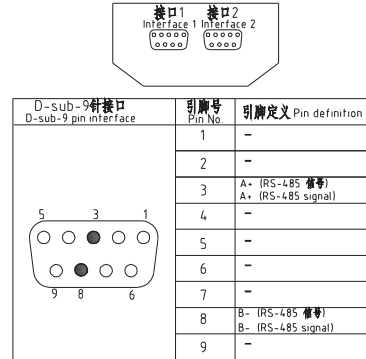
接口1 Interface 1 接口2 Interface 2

| D-sub-9针接口 D-sub-9 pin interface | 引脚号 Pin No. | 引脚定义 Pin definition |
|---|---|---|
| 5 3 1 9 8 6 | 1 | – |
| | 2 | – |
| | 3 | A+ (RS-485 信号) A+ (RS-485 signal) |
| | 4 | – |
| | 5 | – |
| | 6 | – |
| | 7 | – |
| | 8 | B- (RS-485 信号) B- (RS-485 signal) |
| | 9 | – |